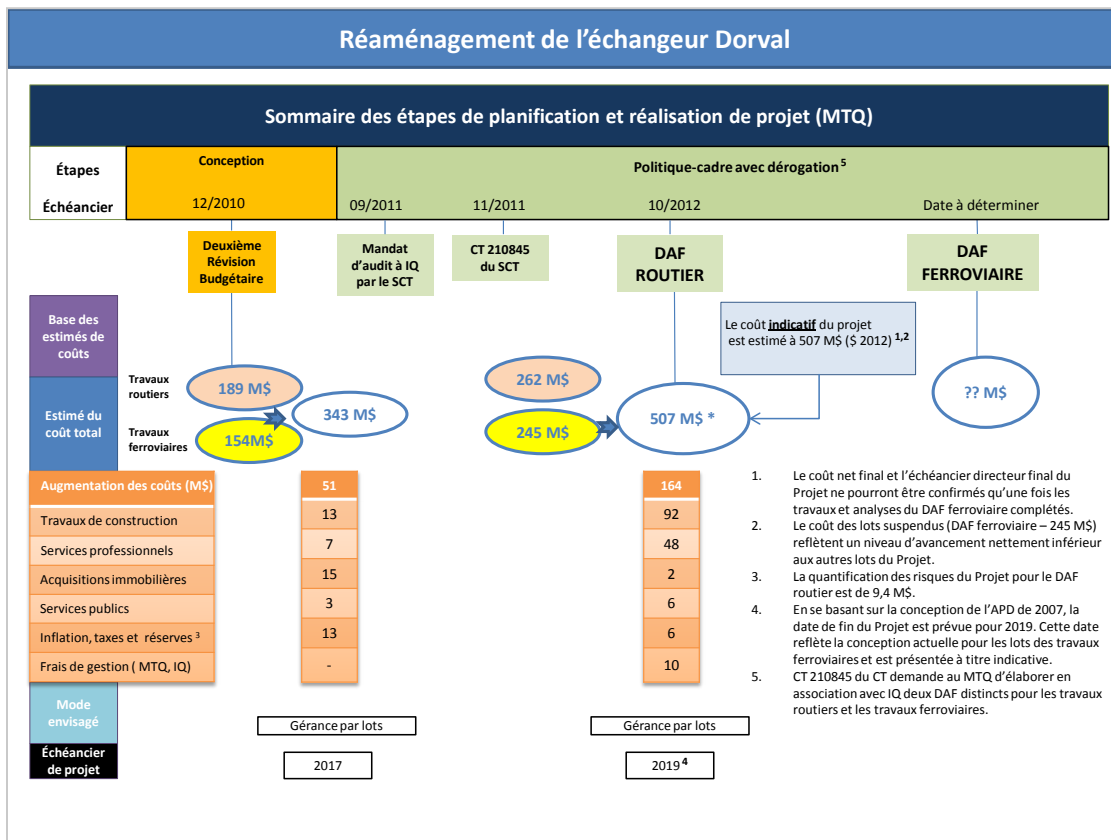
Réaménagement de l'échangeur Dorval

Sommaire des étapes de planification et réalisation de projet (MTQ)

Étapes

Échéancier

Conception

12/2010

Politique-cadre avec dérogation $^5$

09/2011

11/2011

10/2012

Date à déterminer

Deuxième Révision Budgétaire

Mandat d'audit à IQ par le SCT

CT 210845 du SCT

DAF ROUTIER

DAF FERROVIAIRE

Le coût indicatif du projet est estimé à 507 M$ ($ 2012) $^{1,2}$

Base des estimés de coûts

Estimé du coût total

Travaux routiers

Travaux ferroviaires

189 M$

154M$

343 M$

262 M$

245 M$

507 M$ *

?? M$

| Augmentation des coûts (M$) | 51 | 164 |
|---|---|---|
| Travaux de construction | 13 | 92 |
| Services professionnels | 7 | 48 |
| Acquisitions immobilières | 15 | 2 |
| Services publics | 3 | 6 |
| Inflation, taxes et réserves $^3$ | 13 | 6 |
| Frais de gestion ( MTQ, IQ) | - | 10 |

1. Le coût net final et l'échéancier directeur final du Projet ne pourront être confirmés qu'une fois les travaux et analyses du DAF ferroviaire complétés.
2. Le coût des lots suspendus (DAF ferroviaire – 245 M$) reflètent un niveau d'avancement nettement inférieur aux autres lots du Projet.
3. La quantification des risques du Projet pour le DAF routier est de 9,4 M$.
4. En se basant sur la conception de l'APD de 2007, la date de fin du Projet est prévue pour 2019. Cette date reflète la conception actuelle pour les lots des travaux ferroviaires et est présentée à titre indicative.
5. CT 210845 du CT demande au MTQ d'élaborer en association avec IQ deux DAF distincts pour les travaux routiers et les travaux ferroviaires.

Mode envisagé

Gérance par lots

Gérance par lots

Échéancier de projet

2017

2019 $^4$